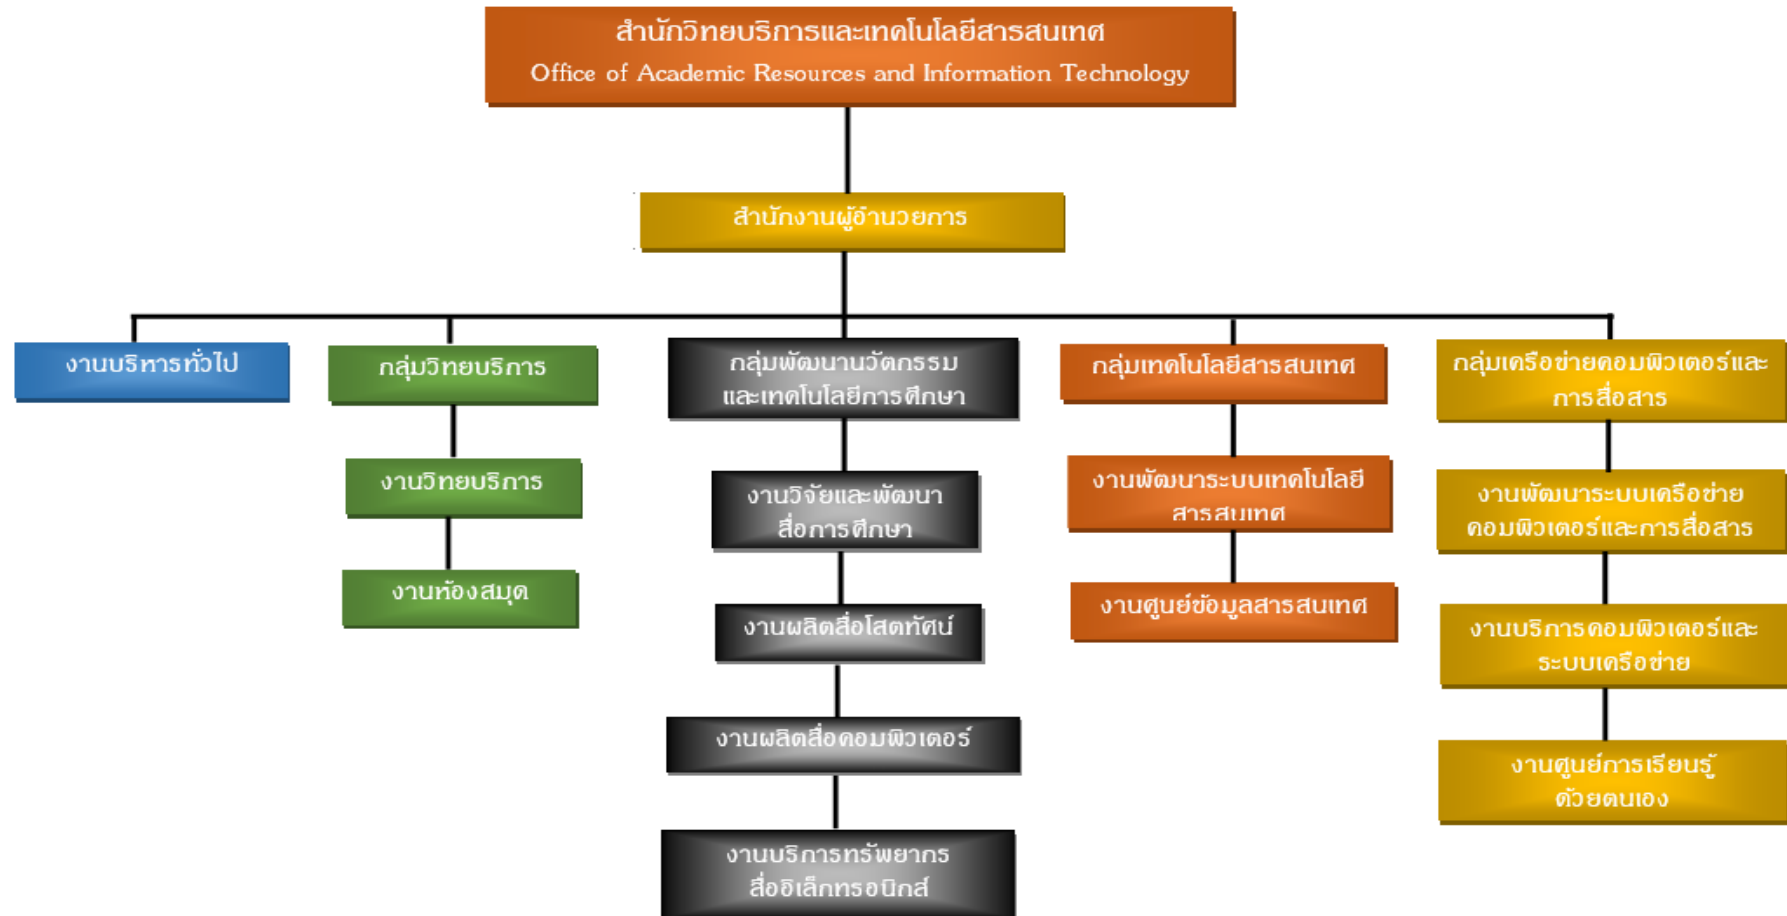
สำนักวิทยบริการและเทคโนโลยีสารสนเทศ
Office of Academic Resources and Information Technology

สำนักงานผู้อำนวยการ

งานบริหารทั่วไป

กลุ่มวิทยบริการ

งานวิทยบริการ

งานห้องสมุด

กลุ่มพัฒนานวัตกรรมและเทคโนโลยีการศึกษา

งานวิจัยและพัฒนาสื่อการศึกษา

งานผลิตสื่อโสตทัศน์

งานผลิตสื่อคอมพิวเตอร์

งานบริการทรัพยากรสื่ออิเล็กทรอนิกส์

กลุ่มเทคโนโลยีสารสนเทศ

งานพัฒนาระบบเทคโนโลยีสารสนเทศ

งานศูนย์ข้อมูลสารสนเทศ

กลุ่มเครือข่ายคอมพิวเตอร์และการสื่อสาร

งานพัฒนาระบบเครือข่ายคอมพิวเตอร์และการสื่อสาร

งานบริการคอมพิวเตอร์และระบบเครือข่าย

งานศูนย์การเรียนรู้ด้วยตนเอง